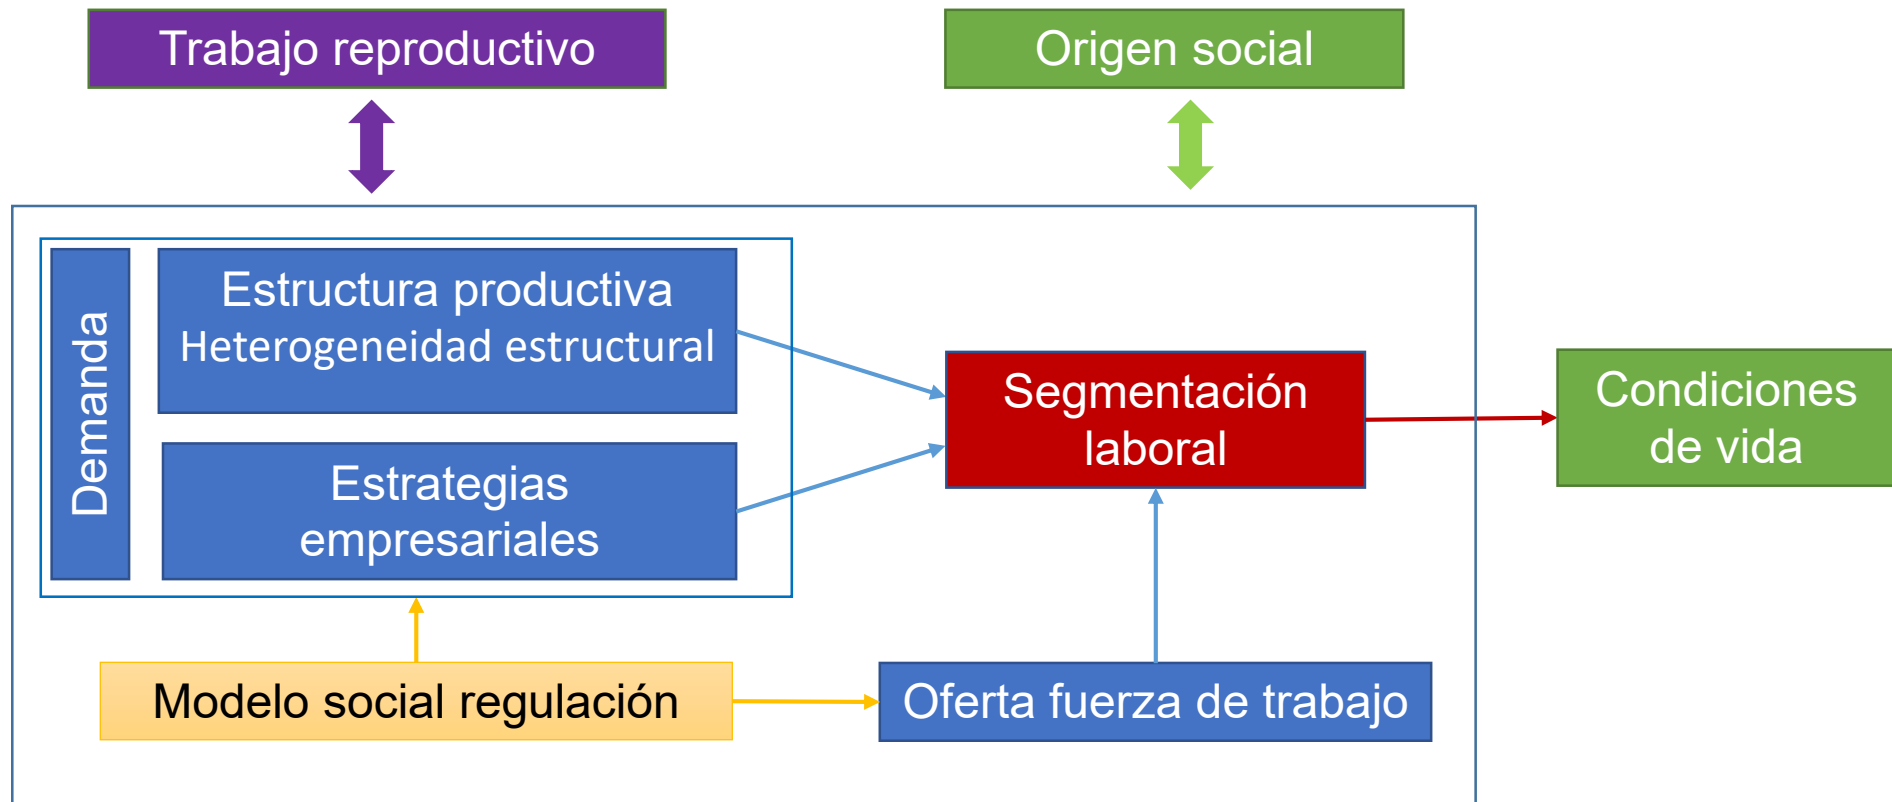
Trabajo reproductivo

Origen social

Demanda

Estructura productiva
Heterogeneidad estructural

Estrategias empresariales

Segmentación laboral

Condiciones de vida

Modelo social regulación

Oferta fuerza de trabajo